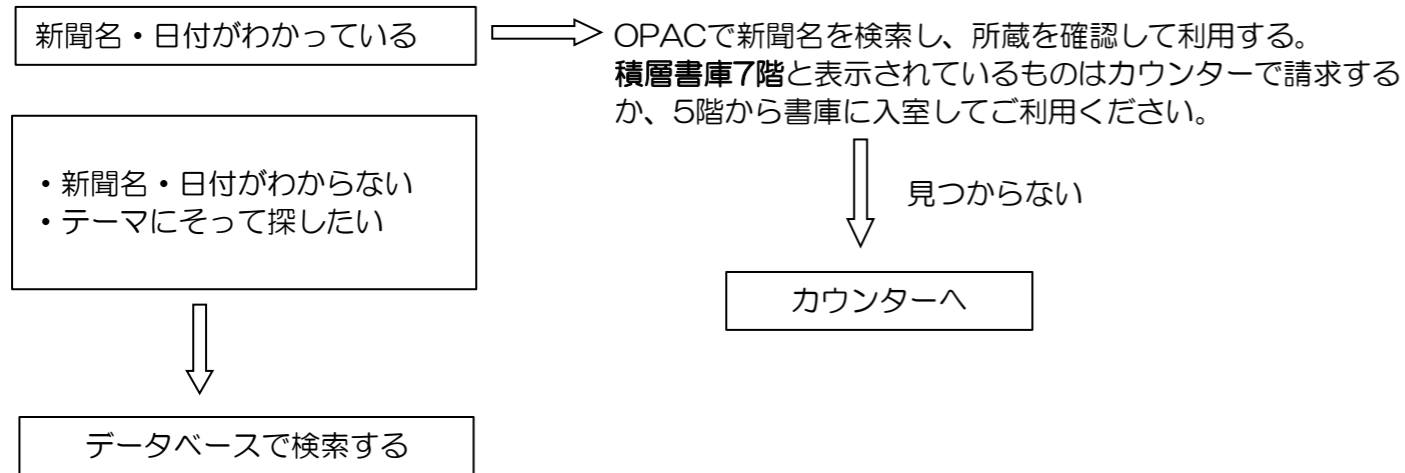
新聞名・日付がわかっている

OPACで新聞名を検索し、所蔵を確認して利用する。
積層書庫7階と表示されているものはカウンターで請求するか、5階から書庫に入室してご利用ください。

見つからない

カウンターへ

・新聞名・日付がわからない
・テーマにそって探したい

データベースで検索する